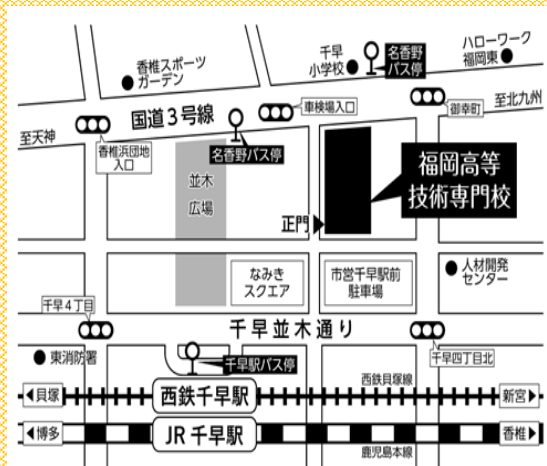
香椎スポーツガーデン

千早小学校

名香野バス停

ハローワーク福岡東

国道3号線

車検場入口

御幸町

至北九州

至天神

香椎浜団地入口

名香野バス停

並木広場

福岡高等技術専門校

正門

なみきスクエア

市営千早駅前駐車場

人材開発センター

千早4丁目

千早並木通り

東消防署

千早駅バス停

千早四丁目北

西鉄貝塚線

貝塚

西鉄千早駅

新宮

博多

JR 千早駅

香椎

鹿児島本線